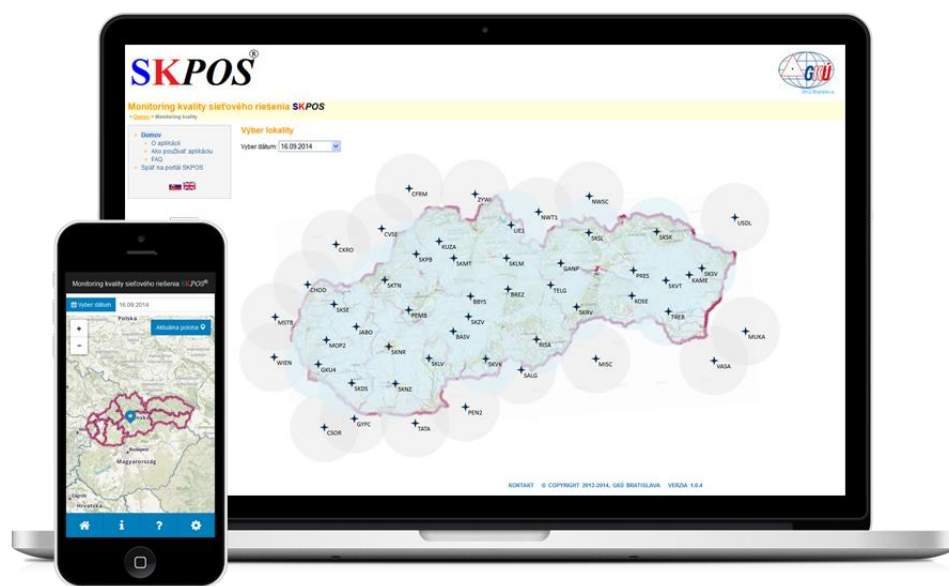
SKPOS®

GKÚ
GKÚ Bratislava

Monitoring kvality sieťového riešenia SKPOS
> Domov > Monitoring kvality

Domov
O aplikácii
Ako používať aplikáciu
FAQ
Späť na portál SKPOS

Výber lokality
Vyber dátum: 16.09.2014

CFRM
ZYWI
NWT1
NWSC
USDL
CVSE
LIE1
SKSL
SKSK
CKRO
KUZA
SKPB
SKMT
SKLM
GANP
PRES
SKSV
KAME
SKVT
CHOD
SKTN
BBYS
BREZ
TELG
KOSE
TREB
MSTB
SKSE
PEMB
SKZV
SKRV
JABO
MOP2
BASV
RISA
MUKA
WIEN
SKNR
SKLV
SKVK
MISC
VASA
GKU4
SKDS
SKNZ
SALG
PEN2
GYFC
TATA
CSOR

KONTAKT © COPYRIGHT 2012-2014, GKÚ BRATISLAVA VERZIA 1.0.4

Monitoring kvality sieťového riešenia SKPOS®
Vyber dátum 16.09.2014
Aktuálna poloha
Polska
Magyarország
Hrvatska